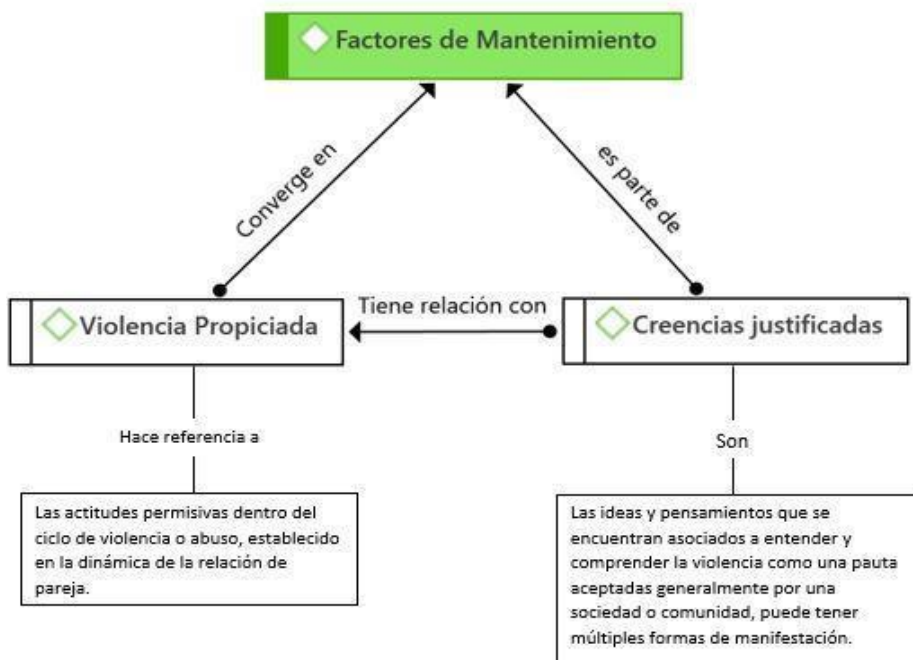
Factores de Mantenimiento

Converge en

es parte de

Violencia Propiciada

Tiene relación con

Creencias justificadas

Hace referencia a

Son

Las actitudes permisivas dentro del ciclo de violencia o abuso, establecido en la dinámica de la relación de pareja.

Las ideas y pensamientos que se encuentran asociados a entender y comprender la violencia como una pauta aceptadas generalmente por una sociedad o comunidad, puede tener múltiples formas de manifestación.